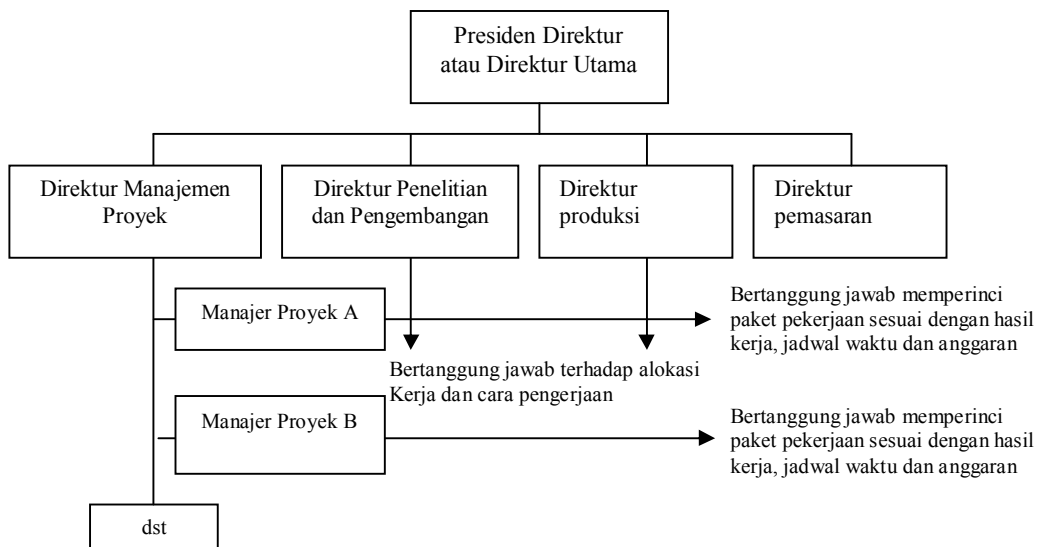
Presiden Direktur atau Direktur Utama

Direktur Manajemen Proyek

Direktur Penelitian dan Pengembangan

Direktur produksi

Direktur pemasaran

Manajer Proyek A

Bertanggung jawab memperinci paket pekerjaan sesuai dengan hasil kerja, jadwal waktu dan anggaran

Bertanggung jawab terhadap alokasi Kerja dan cara pengerjaan

Manajer Proyek B

Bertanggung jawab memperinci paket pekerjaan sesuai dengan hasil kerja, jadwal waktu dan anggaran

dst